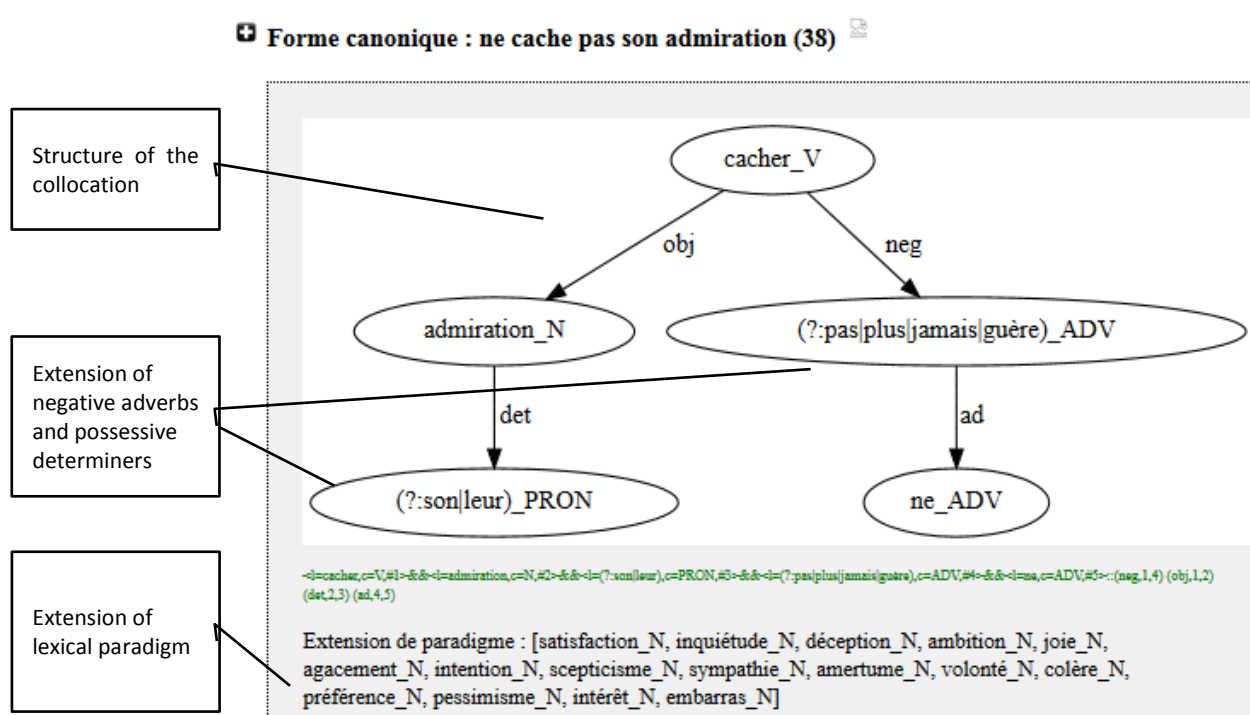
Forme canonique : ne cache pas son admiration (38)

Structure of the collocation

Extension of negative adverbs and possessive determiners

Extension of lexical paradigm

cacher_V

obj

neg

admiration_N

(?:pas|plus|jamais|guère)_ADV

det

ad

(?:son|leur)_PRON

ne_ADV

<l=cacher,c=V,#1>-&&-<l=admiration,c=N,#2>-&&-<l=(?:son|leur),c=PRON,#3>-&&-<l=(?:pas|plus|jamais|guère),c=ADV,#4>-&&-<l=ne,c=ADV,#5>-::(neg,1,4) (obj,1,2) (det,2,3) (ad,4,5)

Extension de paradigme : [satisfaction_N, inquiétude_N, déception_N, ambition_N, joie_N, agacement_N, intention_N, scepticisme_N, sympathie_N, amertume_N, volonté_N, colère_N, préférence_N, pessimisme_N, intérêt_N, embarras_N]